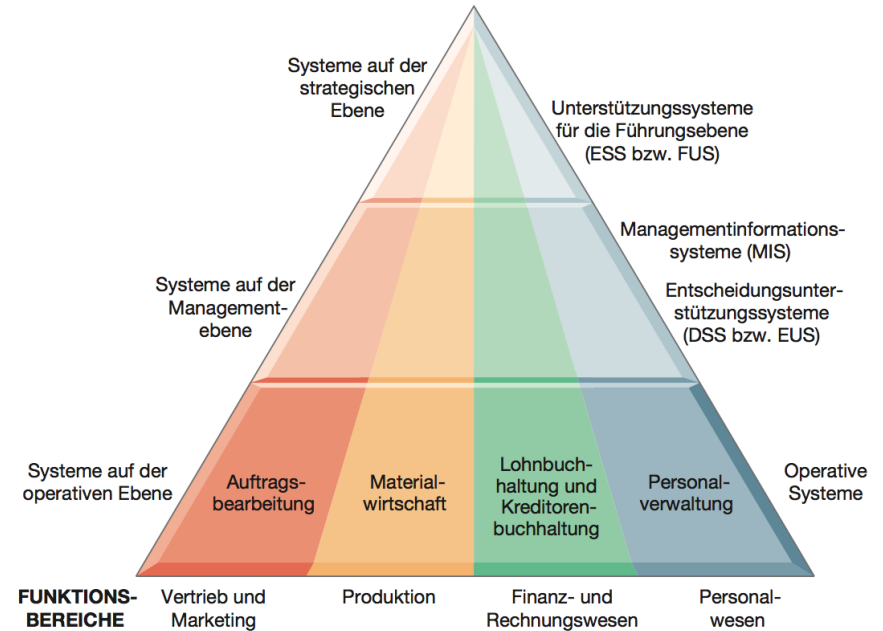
Systeme auf der strategischen Ebene

Unterstützungssysteme für die Führungsebene (ESS bzw. FUS)

Managementinformationssysteme (MIS)

Systeme auf der Managementebene

Entscheidungsunterstützungssysteme (DSS bzw. EUS)

Systeme auf der operativen Ebene

Auftragsbearbeitung

Materialwirtschaft

Lohnbuchhaltung und Kreditorenbuchhaltung

Personalverwaltung

Operative Systeme

FUNKTIONSBEREICHE

Vertrieb und Marketing

Produktion

Finanz- und Rechnungswesen

Personalwesen